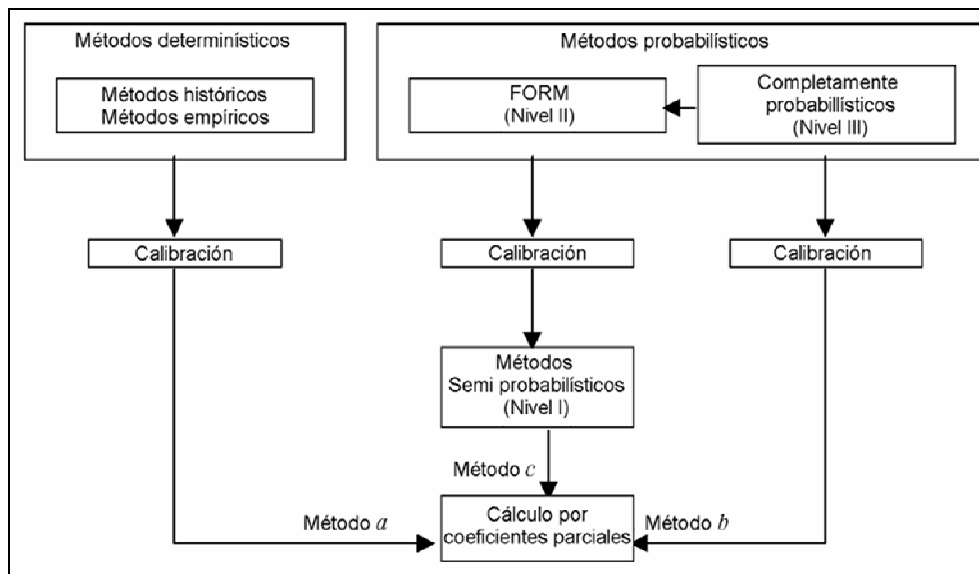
Métodos determinísticos

Métodos históricos
Métodos empíricos

Métodos probabilísticos

FORM
(Nivel II)

Completamente probabilísticos
(Nivel III)

Calibración

Calibración

Calibración

Métodos
Semi probabilísticos
(Nivel I)

Método $c$

Método $a$

Cálculo por coeficientes parciales

Método $b$